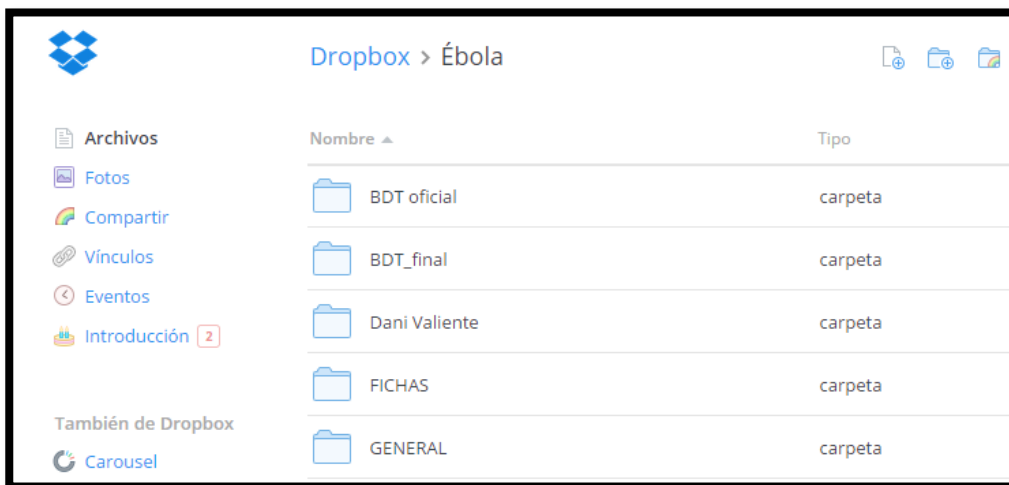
Dropbox › Ébola

Archivos
Fotos
Compartir
Vínculos
Eventos
Introducción 2

También de Dropbox
Carousel

| Nombre ▲ | Tipo |
|---|---|
| BDT oficial | carpeta |
| BDT_final | carpeta |
| Dani Valiente | carpeta |
| FICHAS | carpeta |
| GENERAL | carpeta |